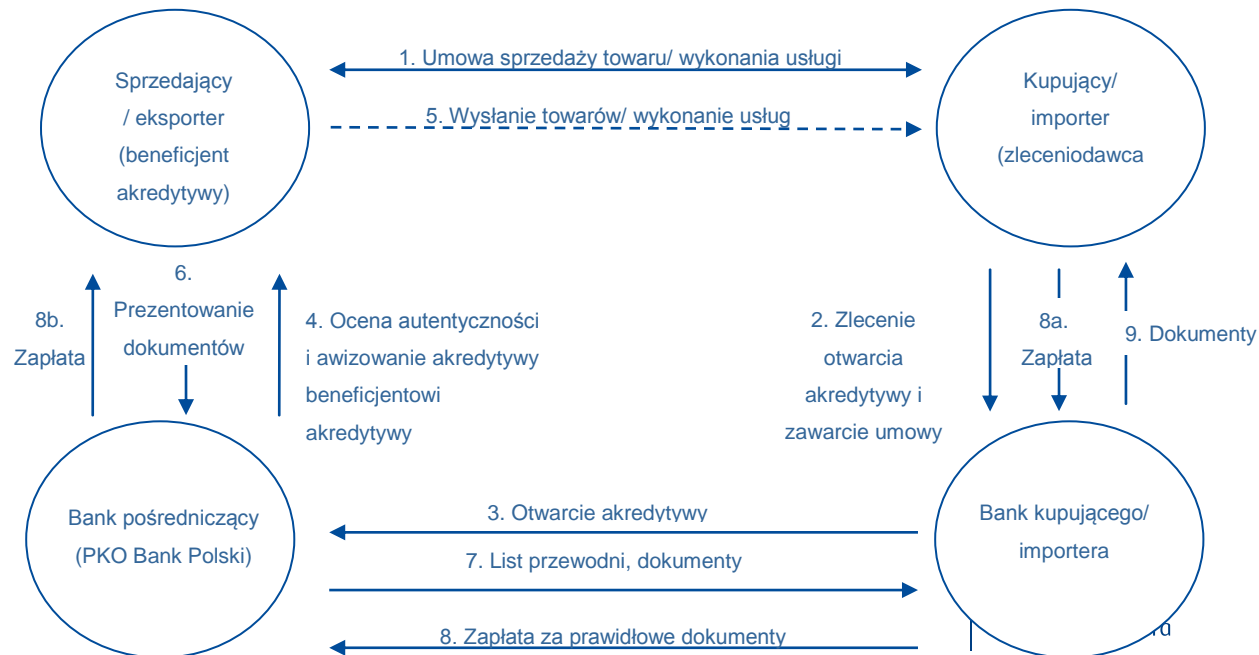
Sprzedający / eksporter (beneficjent akredytywy)

1. Umowa sprzedaży towaru/ wykonania usługi

5. Wysłanie towarów/ wykonanie usług

Kupujący/ importer (zleceniodawca

8b. Zapłata

6. Prezentowanie dokumentów

4. Ocena autentyczności i awizowanie akredytywy beneficjentowi akredytywy

2. Zlecenie otwarcia akredytywy i zawarcie umowy

8a. Zapłata

9. Dokumenty

Bank pośredniczący (PKO Bank Polski)

3. Otwarcie akredytywy

7. List przewodni, dokumenty

8. Zapłata za prawidłowe dokumenty

Bank kupującego/ importera

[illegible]